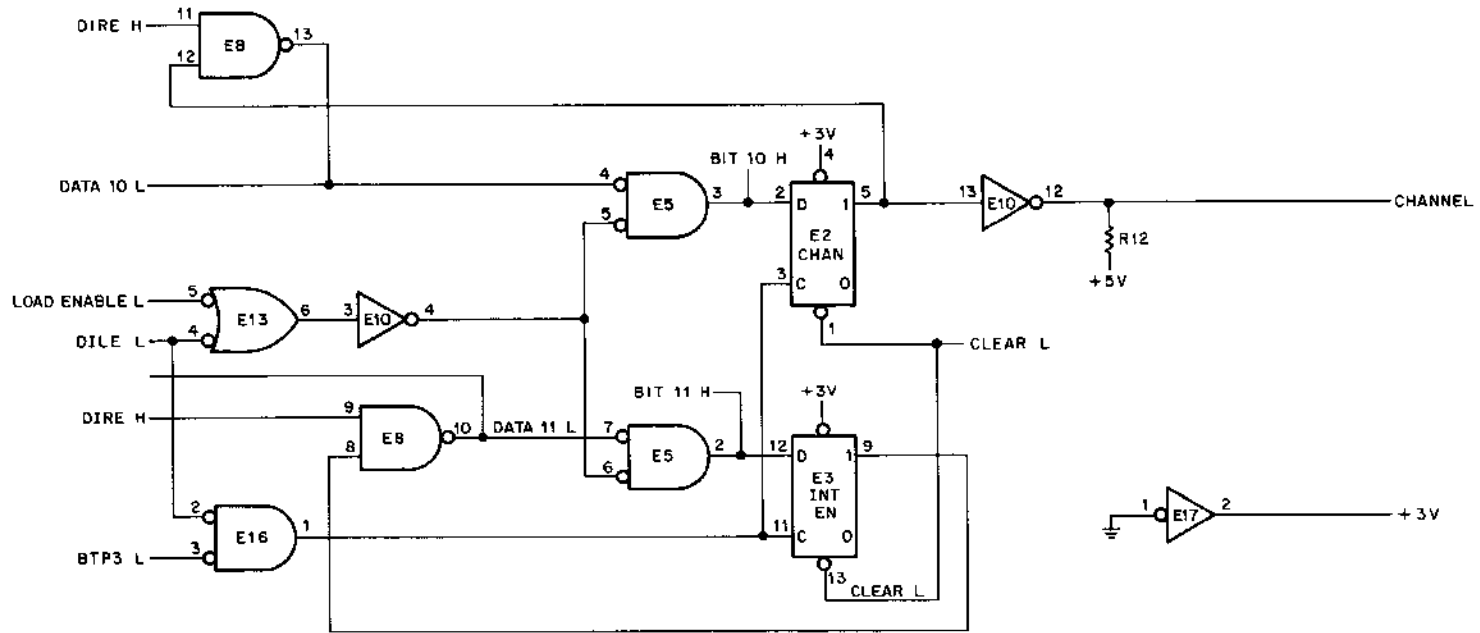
DIRE H
11
12
E8
13

DATA 10 L
4
5
E5
3
BIT 10 H
+3V
4
2
D
1
5
E2
CHAN
3
C
0
1
13
E10
12
CHANNEL
R12
+5V

LOAD ENABLE L
5
4
E13
6
3
E10
4
DILE L

CLEAR L

BIT 11 H
+3V
DIRE H
9
8
E8
10
DATA 11 L
7
6
E5
2
12
D
1
9
E3
INT
EN
11
C
0
13
CLEAR L

2
3
E16
1
BTP3 L

1
E17
2
+3V